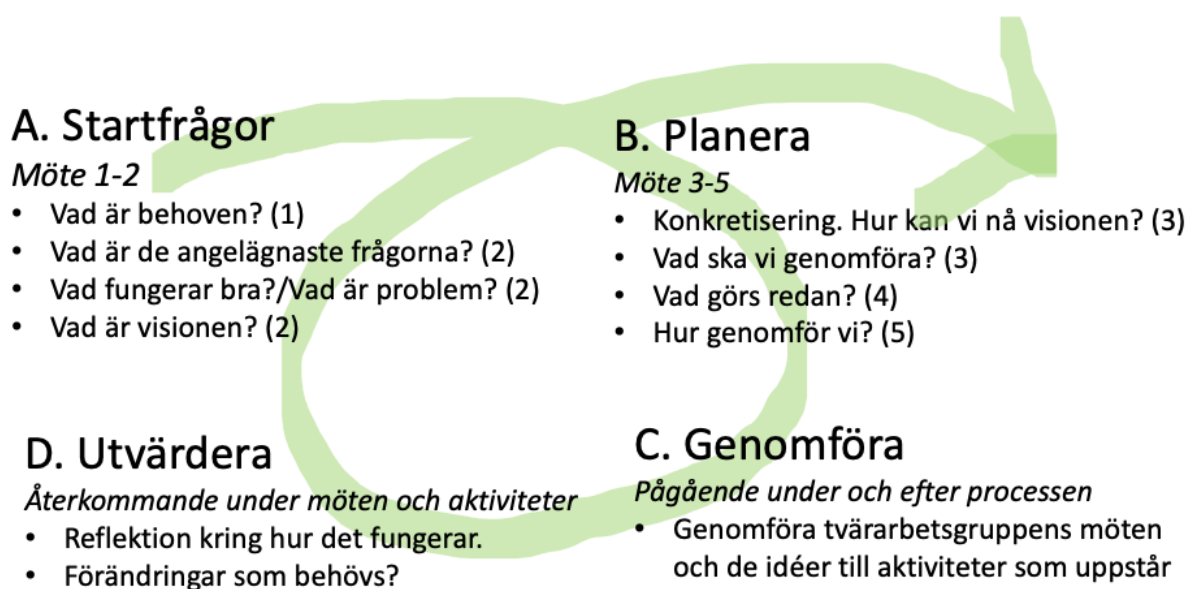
A. Startfrågor
*Möte 1-2*
- Vad är behoven? (1)
- Vad är de angelägnaste frågorna? (2)
- Vad fungerar bra?/Vad är problem? (2)
- Vad är visionen? (2)

B. Planera
*Möte 3-5*
- Konkretisering. Hur kan vi nå visionen? (3)
- Vad ska vi genomföra? (3)
- Vad görs redan? (4)
- Hur genomför vi? (5)

D. Utvärdera
*Återkommande under möten och aktiviteter*
- Reflektion kring hur det fungerar.
- Förändringar som behövs?

C. Genomföra
*Pågående under och efter processen*
- Genomföra tvärarbetsgruppens möten och de idéer till aktiviteter som uppstår